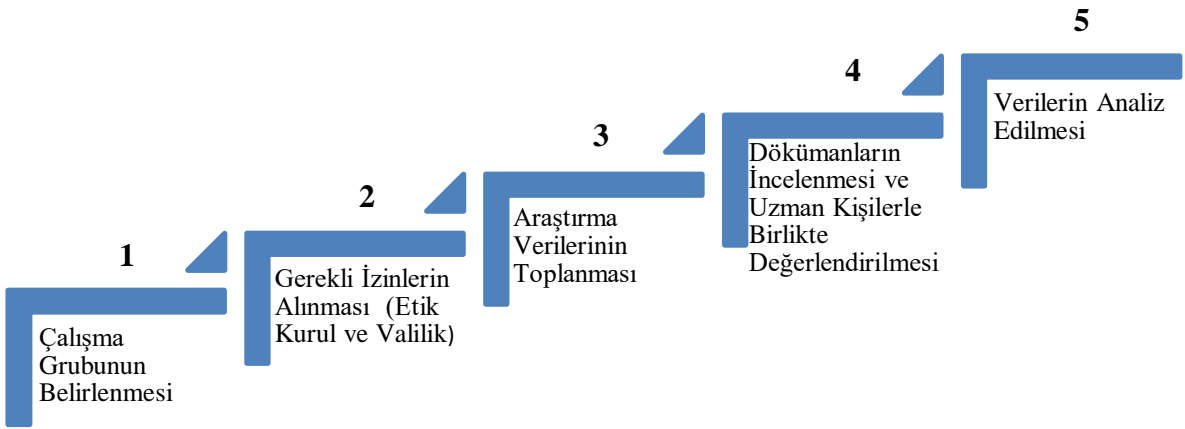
1

Çalışma Grubunun Belirlenmesi

2

Gerekli İzinlerin Alınması (Etik Kurul ve Valilik)

3

Araştırma Verilerinin Toplanması

4

Dökümanların İncelenmesi ve Uzman Kişilerle Birlikte Değerlendirilmesi

5

Verilerin Analiz Edilmesi